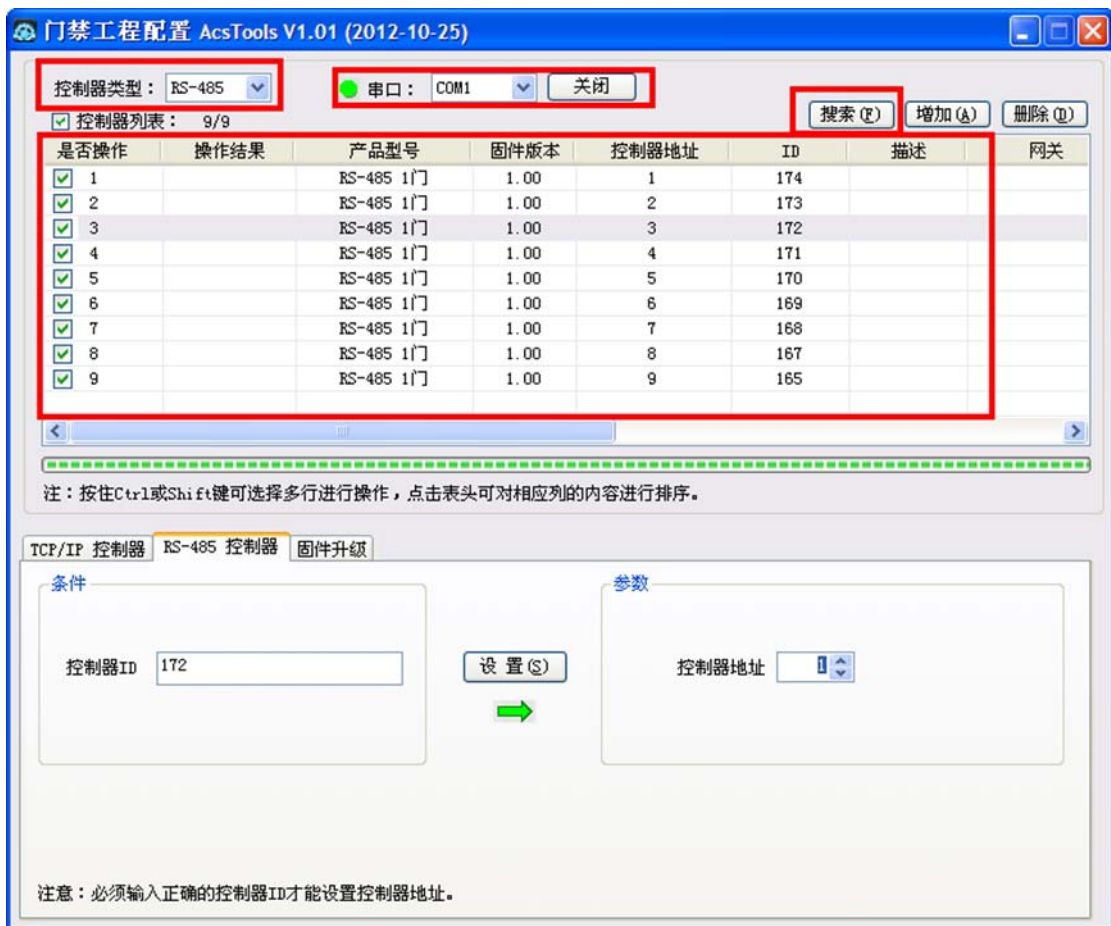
门禁工程配置 AcsTools V1.01 (2012-10-25)

控制器类型： RS-485
串口： COM1 关闭
控制器列表： 9/9
搜索(F) 增加(A) 删除(D)

| 是否操作 | 操作结果 | 产品型号 | 固件版本 | 控制器地址 | ID | 描述 | 网关 |
|---|---|---|---|---|---|---|---|
| 1 | | RS-485 1门 | 1.00 | 1 | 174 | | |
| 2 | | RS-485 1门 | 1.00 | 2 | 173 | | |
| 3 | | RS-485 1门 | 1.00 | 3 | 172 | | |
| 4 | | RS-485 1门 | 1.00 | 4 | 171 | | |
| 5 | | RS-485 1门 | 1.00 | 5 | 170 | | |
| 6 | | RS-485 1门 | 1.00 | 6 | 169 | | |
| 7 | | RS-485 1门 | 1.00 | 7 | 168 | | |
| 8 | | RS-485 1门 | 1.00 | 8 | 167 | | |
| 9 | | RS-485 1门 | 1.00 | 9 | 165 | | |

注：按住Ctrl或Shift键可选择多行进行操作，点击表头可对相应列的内容进行排序。

TCP/IP 控制器 RS-485 控制器 固件升级

条件
控制器ID 172
设 置(S)
参数
控制器地址 1

注意：必须输入正确的控制器ID才能设置控制器地址。